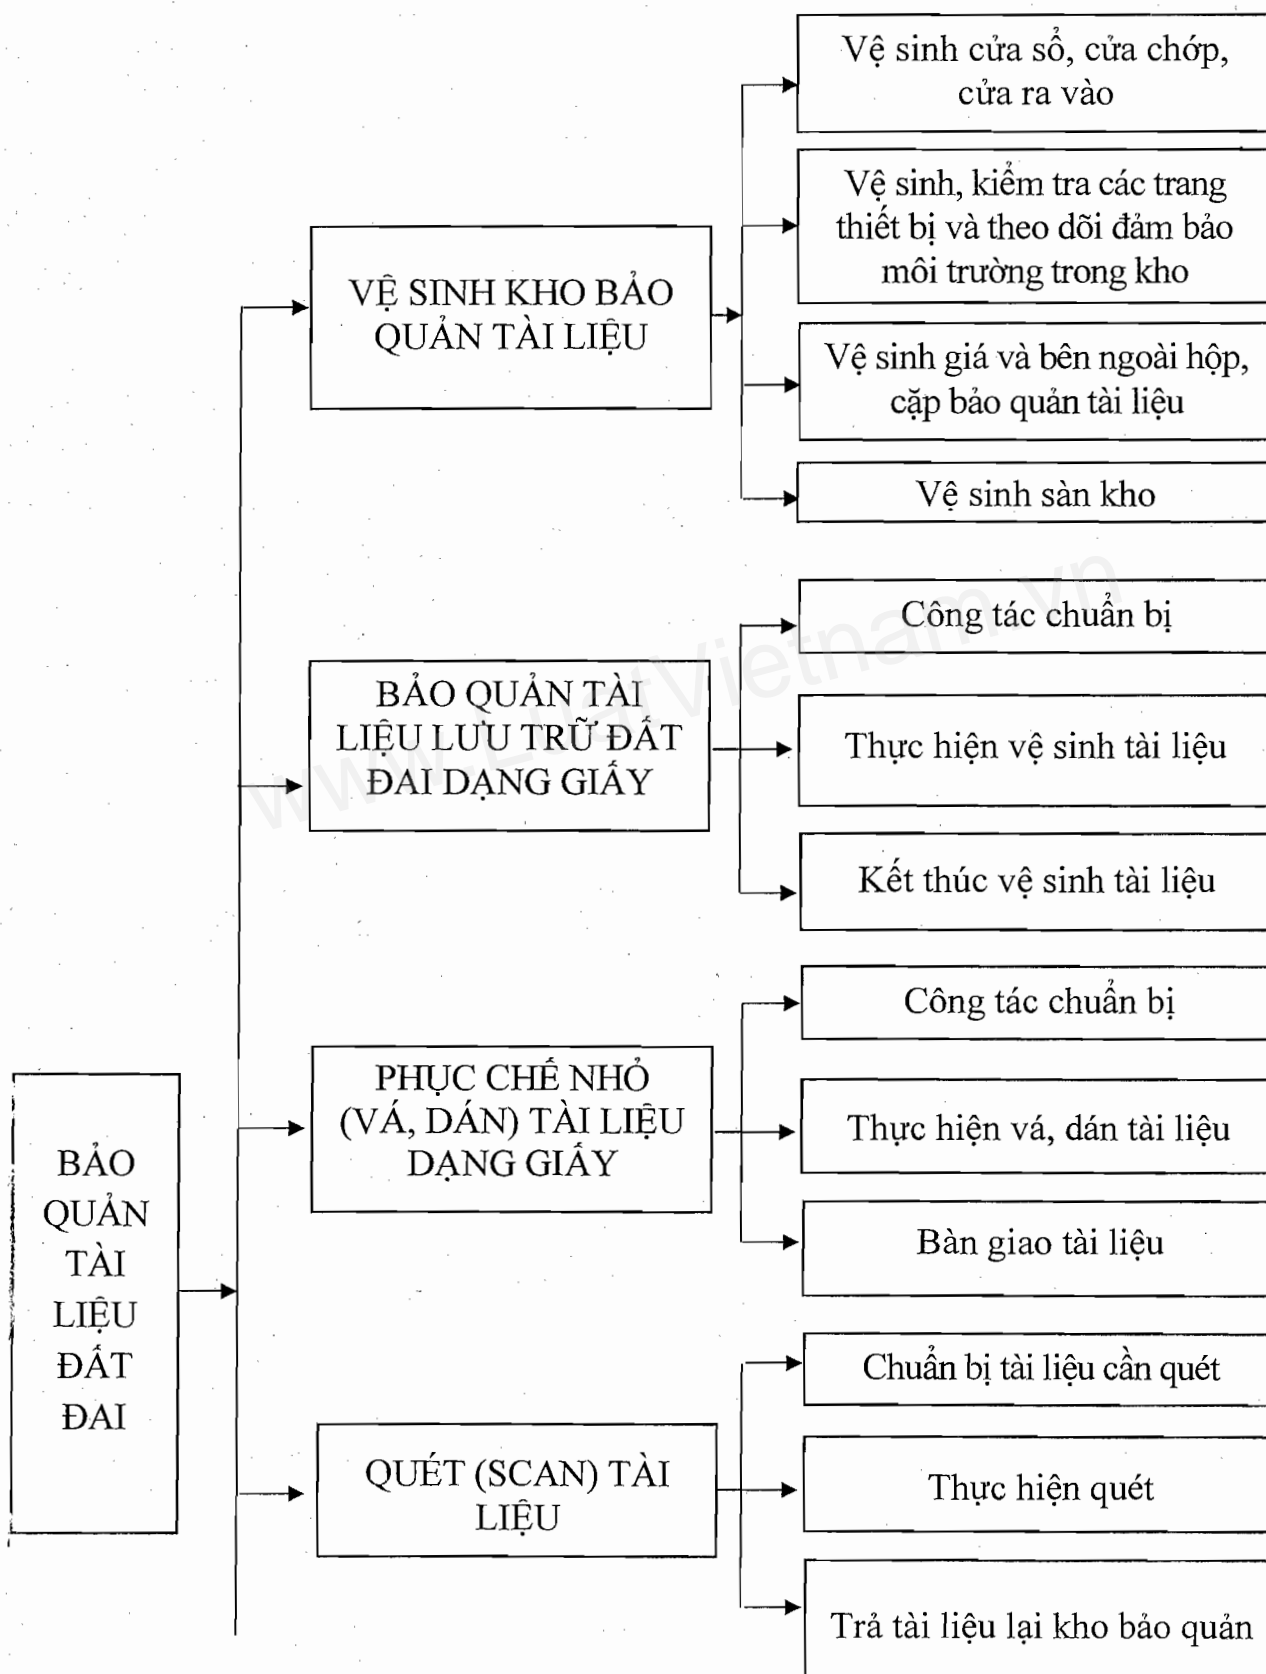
BẢO QUẢN TÀI LIỆU ĐẤT ĐAI

VỆ SINH KHO BẢO QUẢN TÀI LIỆU

Vệ sinh cửa sổ, cửa chớp, cửa ra vào

Vệ sinh, kiểm tra các trang thiết bị và theo dõi đảm bảo môi trường trong kho

Vệ sinh giá và bên ngoài hộp, cặp bảo quản tài liệu

Vệ sinh sàn kho

BẢO QUẢN TÀI LIỆU LƯU TRỮ ĐẤT ĐAI DẠNG GIẤY

Công tác chuẩn bị

Thực hiện vệ sinh tài liệu

Kết thúc vệ sinh tài liệu

PHỤC CHẾ NHỎ (VÁ, DÁN) TÀI LIỆU DẠNG GIẤY

Công tác chuẩn bị

Thực hiện vá, dán tài liệu

Bàn giao tài liệu

QUÉT (SCAN) TÀI LIỆU

Chuẩn bị tài liệu cần quét

Thực hiện quét

Trả tài liệu lại kho bảo quản

www.LuatVietnam.vn